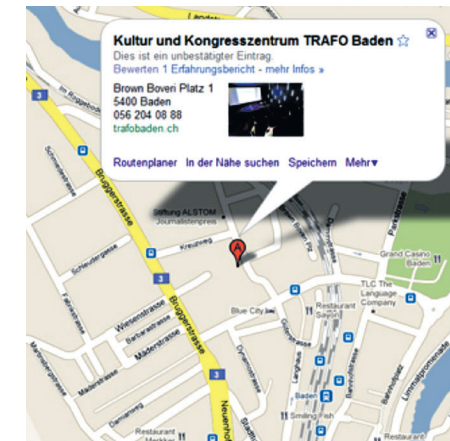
Kultur und Kongresszentrum TRAFO Baden ☆

Dies ist ein unbestätigter Eintrag.

Bewerten 1 Erfahrungsbericht - mehr Infos »

Brown Boveri Platz 1
5400 Baden
056 204 08 88
trafobaden.ch

Routenplaner In der Nähe suchen Speichern Mehr▾

3

3

Bruggerstrasse

Bruggerstrasse

Schmiedestrasse

Schlossbergstrasse

Kreuzweg

Stiftung ALSTOM Journalistenpreis

Parkstrasse

Grand Casino Baden

TLC The Language Company

Restaurant Sayori

Blue City Hotel

Wiesenstrasse

Bahnhofstrasse

Mäderstrasse

Mäderstrasse

Baden

Smiling Fish

Restaurant

Neuenhofer

Limmatpromenade

Haselstrasse

Dynamostrasse